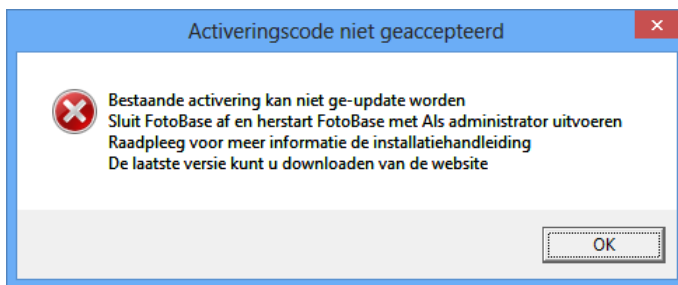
Activeringscode niet geaccepteerd

Bestaande activering kan niet ge-update worden
Sluit FotoBase af en herstart FotoBase met Als administrator uitvoeren
Raadpleeg voor meer informatie de installatiehandleiding
De laatste versie kunt u downloaden van de website

OK